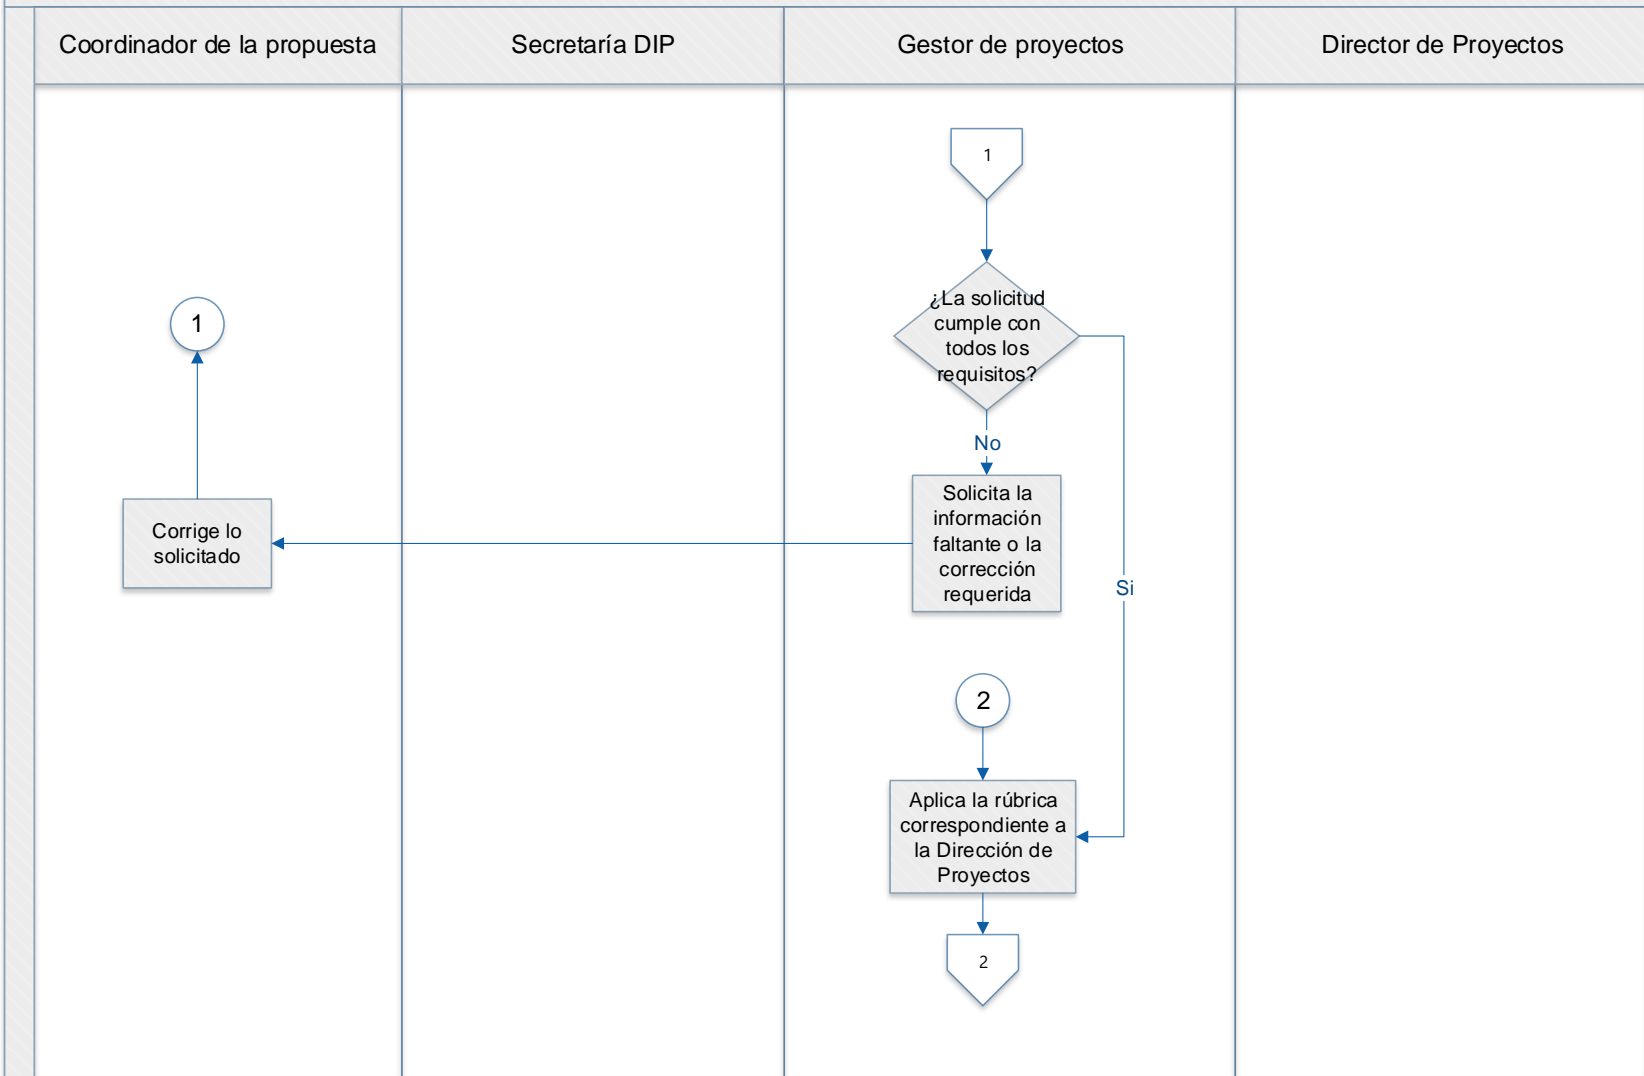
| Coordinador de la propuesta | Secretaría DIP | Gestor de proyectos | Director de Proyectos |
|---|---|---|---|

1

¿La solicitud cumple con todos los requisitos?

1

No

Si

Corrige lo solicitado

Solicita la información faltante o la corrección requerida

2

Aplica la rúbrica correspondiente a la Dirección de Proyectos

2